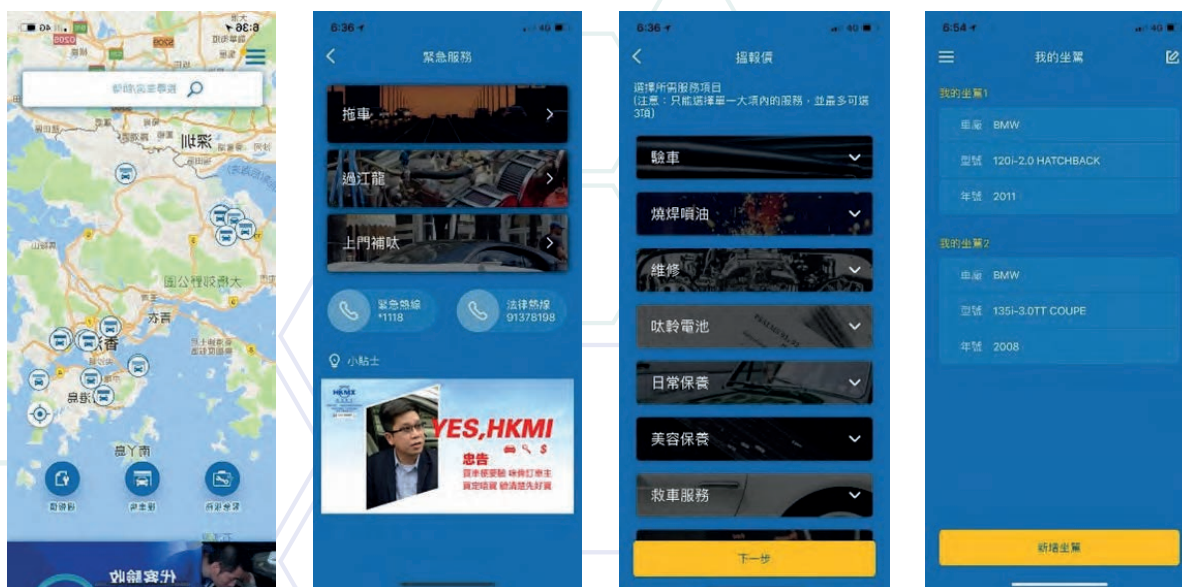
6:36
深圳
大嶼山
南丫島

6:36
緊急服務
拖車
過江龍
上門補呔
緊急熱線 *1118
法律熱線 91378198
小貼士
YES,HKMI
忠告

6:36
搵報價
選擇所需服務項目
(注意：只能選擇單一大項內的服務，並最多可選3項)
驗車
燒焊噴油
維修
呔軨電池
日常保養
美容保養
救車服務
下一步

6:54
我的坐駕
我的坐駕1
車廠 BMW
型號 120i-2.0 HATCHBACK
年號 2011
我的坐駕2
車廠 BMW
型號 135i-3.0TT COUPE
年號 2008
新增坐駕